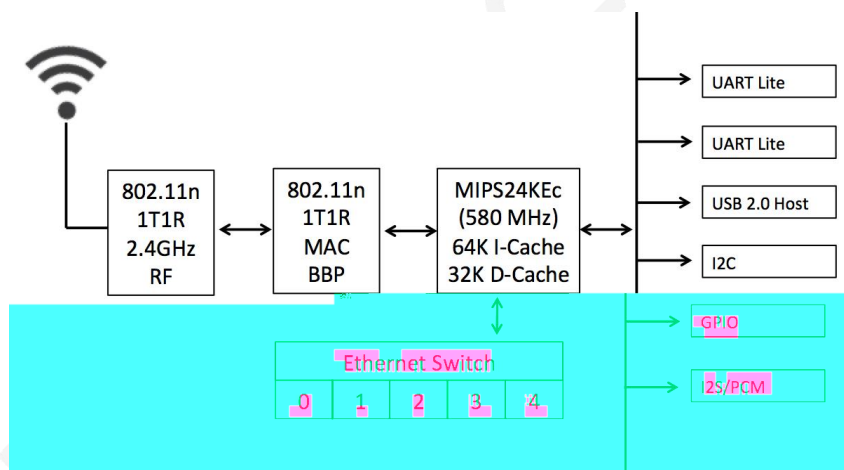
802.11n
1T1R
2.4GHz
RF

802.11n
1T1R
MAC
BBP

MIPS24KEc
(580 MHz)
64K I-Cache
32K D-Cache

UART Lite

UART Lite

USB 2.0 Host

I2C

GPIO

I2S/PCM

Ethernet Switch

| 0 | 1 | 2 | 3 | 4 |
|---|---|---|---|---|